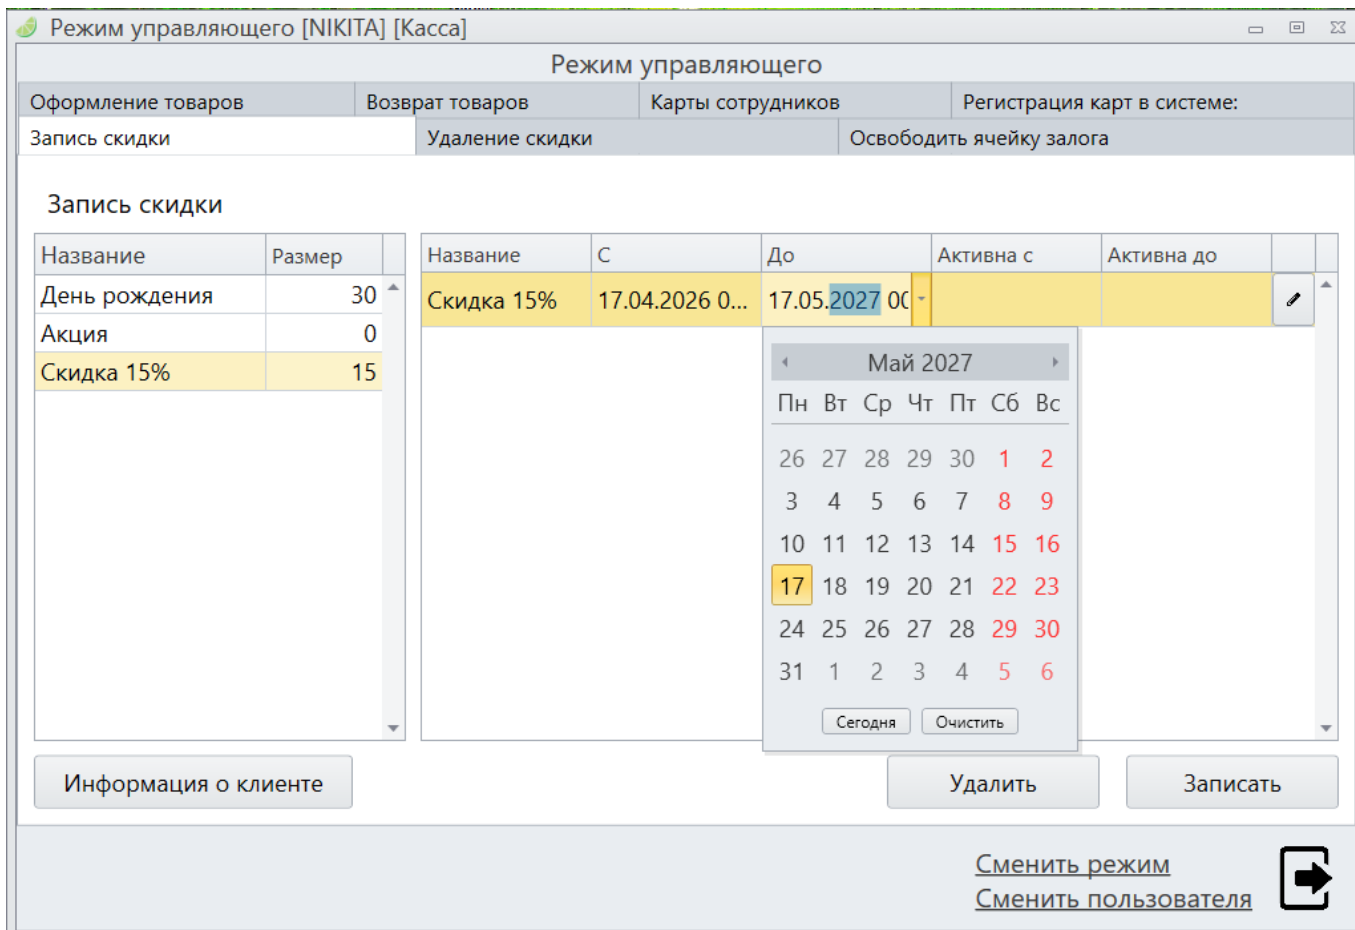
Режим управляющего [NIKITA] [Касса]

Режим управляющего

Оформление товаров | Возврат товаров | Карты сотрудников | Регистрация карт в системе:
Запись скидки | Удаление скидки | Освободить ячейку залога

Запись скидки

| Название | Размер |
|---|---|
| День рождения | 30 |
| Акция | 0 |
| Скидка 15% | 15 |

| Название | С | До | Активна с | Активна до |
|---|---|---|---|---|
| Скидка 15% | 17.04.2026 0... | 17.05.2027 00 | | |

Май 2027

| Пн | Вт | Ср | Чт | Пт | Сб | Вс |
|---|---|---|---|---|---|---|
| 26 | 27 | 28 | 29 | 30 | 1 | 2 |
| 3 | 4 | 5 | 6 | 7 | 8 | 9 |
| 10 | 11 | 12 | 13 | 14 | 15 | 16 |
| 17 | 18 | 19 | 20 | 21 | 22 | 23 |
| 24 | 25 | 26 | 27 | 28 | 29 | 30 |
| 31 | 1 | 2 | 3 | 4 | 5 | 6 |

Сегодня Очистить

Информация о клиенте

Удалить

Записать

Сменить режим
Сменить пользователя